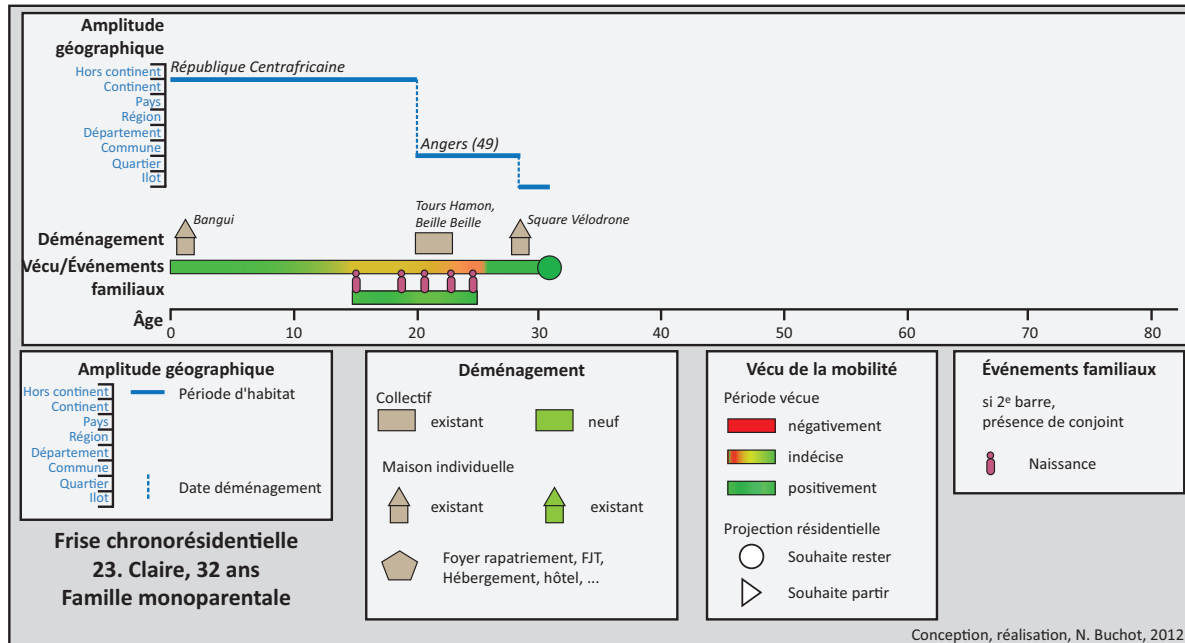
Amplitude géographique

Hors continent
Continent
Pays
Région
Département
Commune
Quartier
Ilot

République Centrafricaine

Angers (49)

Bangui

Tours Hamon, Beille Beille

Square Vélodrone

Déménagement

Vécu/Événements familiaux

Âge 0 10 20 30 40 50 60 70 80

Amplitude géographique

Hors continent
Continent
Pays
Région
Département
Commune
Quartier
Ilot

Période d'habitat

Date déménagement

Frise chronorésidentielle
23. Claire, 32 ans
Famille monoparentale

Déménagement

Collectif

existant

neuf

Maison individuelle

existant

existant

Foyer rapatriement, FJT, Hébergement, hôtel, ...

Vécu de la mobilité

Période vécue

négativement

indécise

positivement

Projection résidentielle

Souhaite rester

Souhaite partir

Événements familiaux

si 2$^{e}$ barre, présence de conjoint

Naissance

Conception, réalisation, N. Buchot, 2012